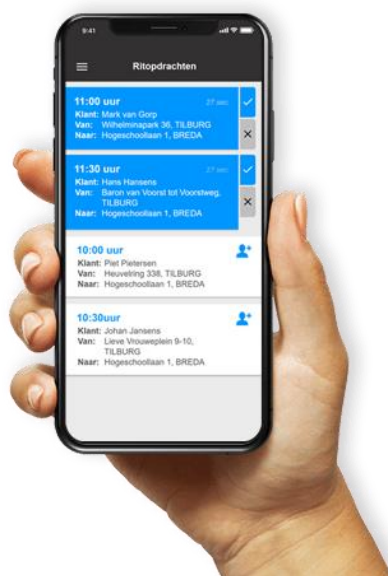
9:41

Ritopdrachten

11:00 uur
27 sec
Klant: Mark van Gorp
Van: Wilhelminapark 36, TILBURG
Naar: Hogeschoollaan 1, BREDA

11:30 uur
27 sec
Klant: Hans Hansens
Van: Baron van Voorst tot Voorstweg, TILBURG
Naar: Hogeschoollaan 1, BREDA

10:00 uur
Klant: Piet Pietersen
Van: Heuvelring 338, TILBURG
Naar: Hogeschoollaan 1, BREDA

10:30uur
Klant: Johan Jansens
Van: Lieve Vrouweplein 9-10, TILBURG
Naar: Hogeschoollaan 1, BREDA